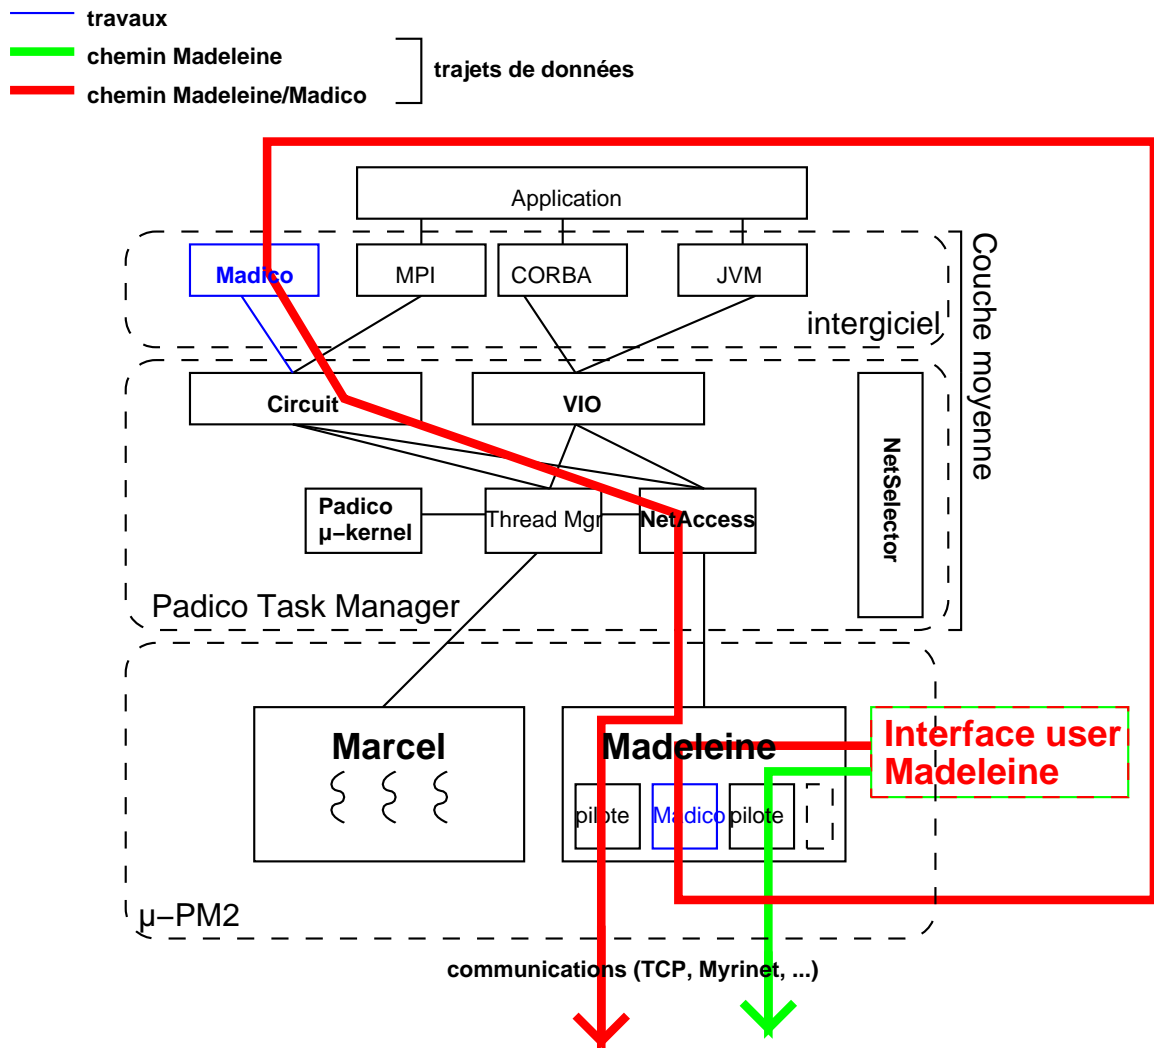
travaux
chemin Madeleine
chemin Madeleine/Madico
trajets de données

Application
Madico
MPI
CORBA
JVM
intergiciel
Couche moyenne
Circuit
VIO
NetSelector
Padico µ−kernel
Thread Mgr
NetAccess
Padico Task Manager
Marcel
Madeleine
Interface user Madeleine
pilote
Madico
pilote
µ−PM2
communications (TCP, Myrinet, ...)